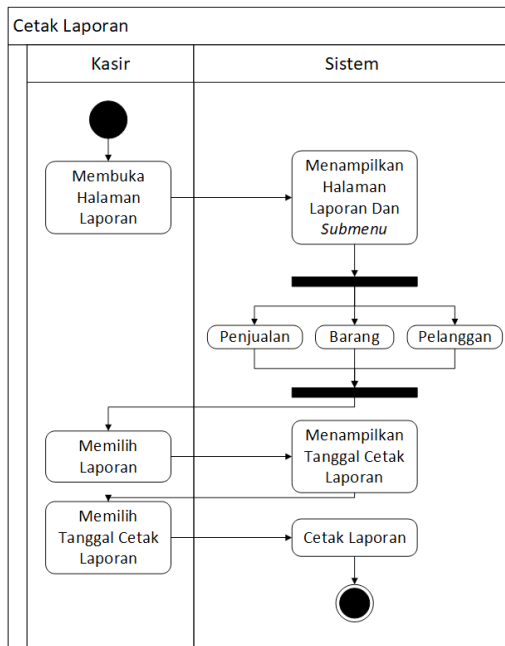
Cetak Laporan

Kasir

Sistem

Membuka Halaman Laporan

Menampilkan Halaman Laporan Dan *Submenu*

Penjualan

Barang

Pelanggan

Memilih Laporan

Menampilkan Tanggal Cetak Laporan

Memilih Tanggal Cetak Laporan

Cetak Laporan